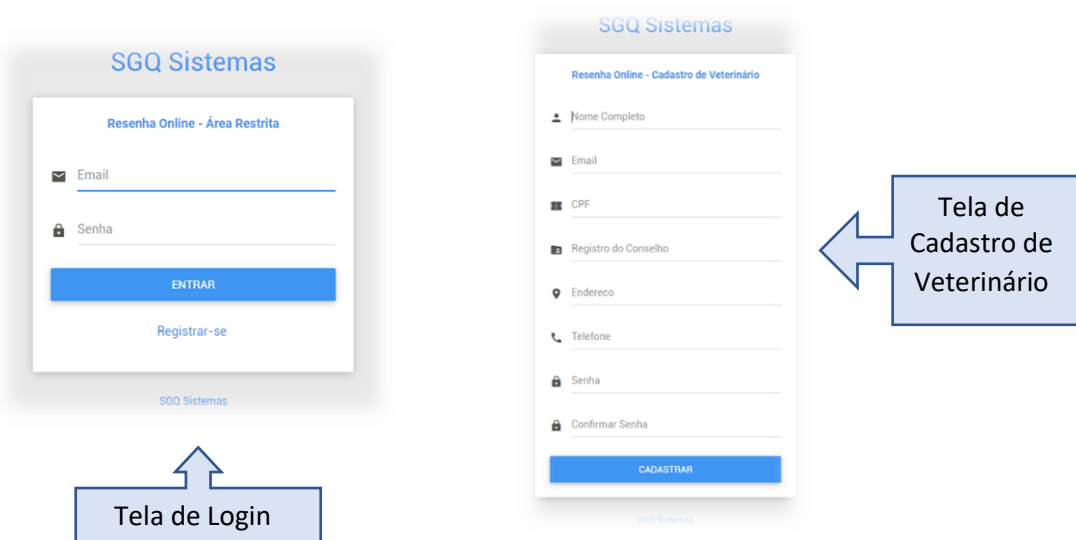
SGQ Sistemas

Resenha Online - Área Restrita

Email

Senha

ENTRAR

Registrar-se

SGQ Sistemas

Tela de Login

SGQ Sistemas

Resenha Online - Cadastro de Veterinário

Nome Completo

Email

CPF

Registro do Conselho

Endereco

Telefone

Senha

Confirmar Senha

CADASTRAR

SGQ Sistemas

Tela de Cadastro de Veterinário